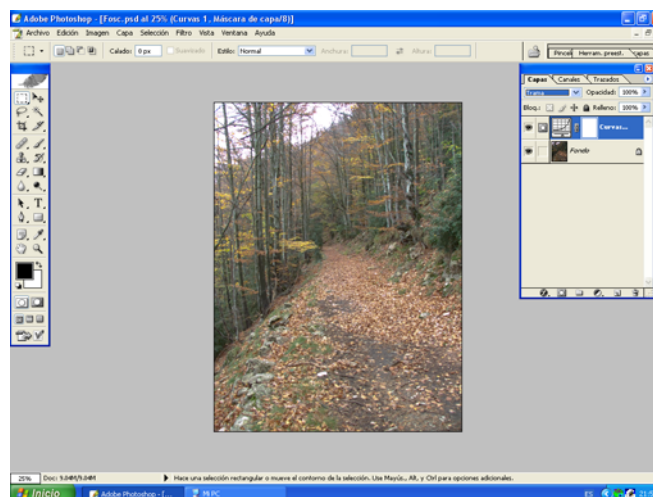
Adobe Photoshop - [Fosc.psd al 25% (Curvas 1, Máscara de capa/8)]

Archivo Edición Imagen Capa Selección Filtro Vista Ventana Ayuda

Calado: 0 px Suavizado Estilo: Normal Anchura: Altura:

Pinceles Herram. preest. Capas

Capas Canales Trazados

Trama Opacidad: 100%

Bloq.: Relleno: 100%

Curvas...

Fondo

25% Doc: 9,04M/9,04M

Hace una selección rectangular o mueve el contorno de la selección. Usa Mayús., Alt, y Ctrl para opciones adicionales.

Inicio Adobe Photoshop - [... Mi PC

21:0